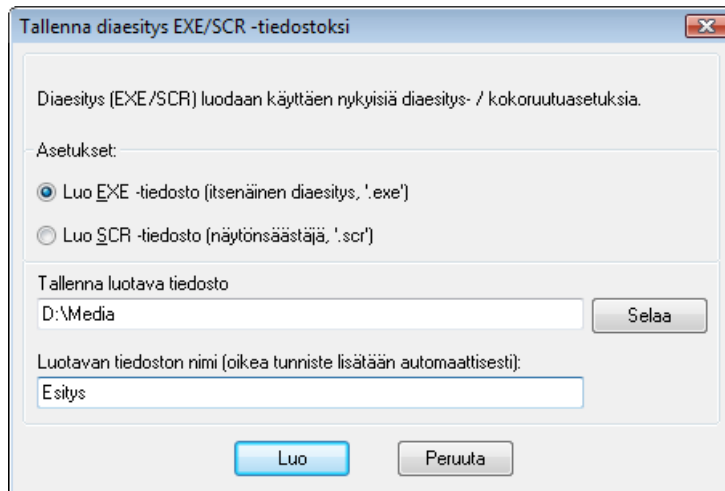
Tallenna diaesitys EXE/SCR -tiedostoksi

Diaesitys (EXE/SCR) luodaan käyttäen nykyisiä diaesitys- / kokoruutuasetuksia.

Asetukset:

Luo EXE -tiedosto (itsenäinen diaesitys, '.exe')

Luo SCR -tiedosto (näytönsäästäjä, '.scr')

Tallenna luotava tiedosto

D:\Media

Selaa

Luotavan tiedoston nimi (oikea tunniste lisätään automaattisesti):

Esitys

Luo

Peruuta